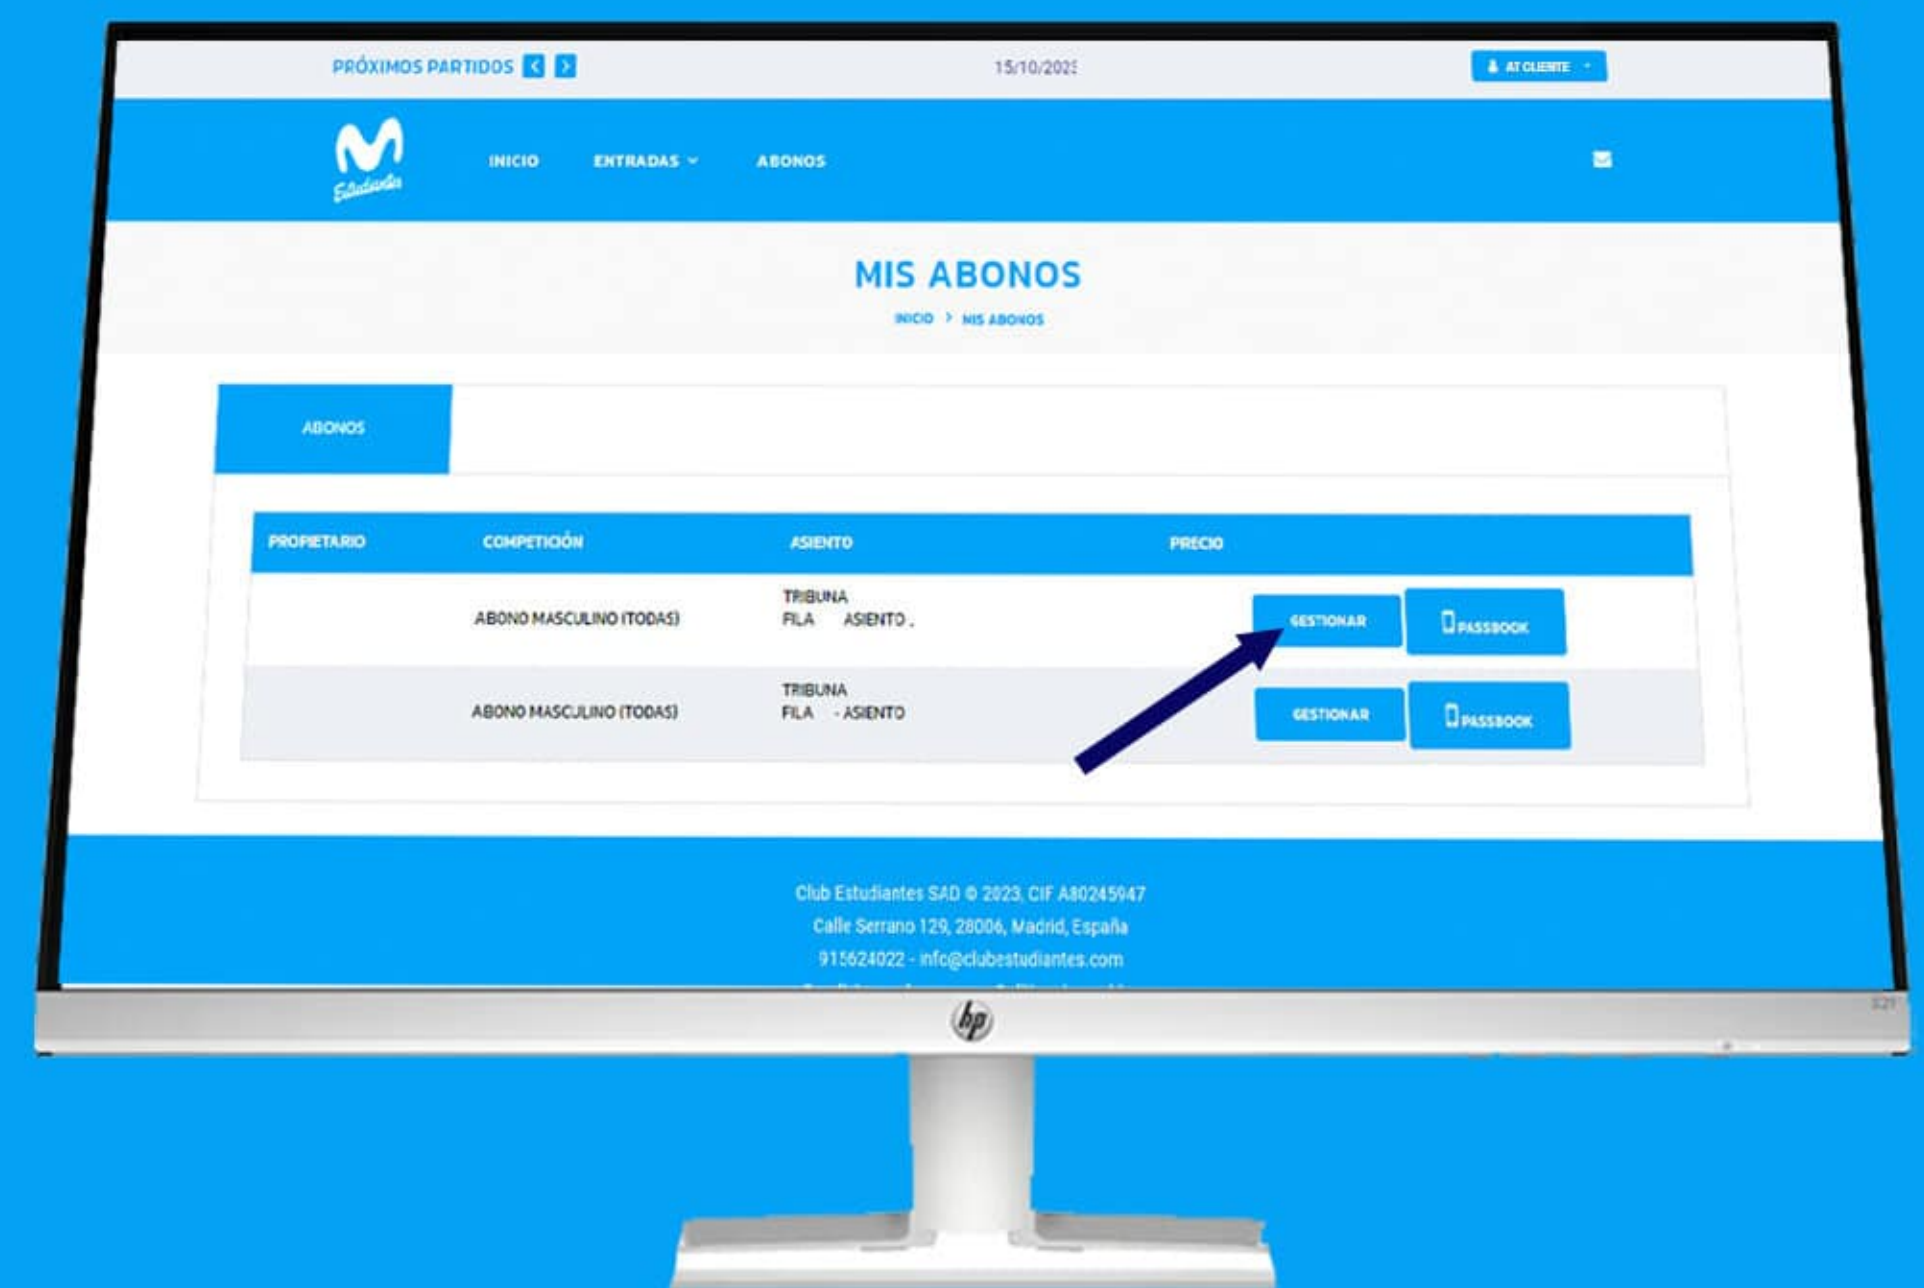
PRÓXIMOS PARTIDOS

15/10/202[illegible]

AT CLIENTE

Estudiantes

INICIO ENTRADAS ABONOS

MIS ABONOS

INICIO > MIS ABONOS

ABONOS

| PROPIETARIO | COMPETICIÓN | ASIENTO | PRECIO |
|---|---|---|---|
| | ABONO MASCULINO (TODAS) | TRIBUNA FILA ASIENTO . | GESTIONAR PASSBOOK |
| | ABONO MASCULINO (TODAS) | TRIBUNA FILA - ASIENTO | GESTIONAR PASSBOOK |

Club Estudiantes SAD © 2023, CIF A80245947
Calle Serrano 129, 28006, Madrid, España
915624022 - info@clubestudiantes.com

hp